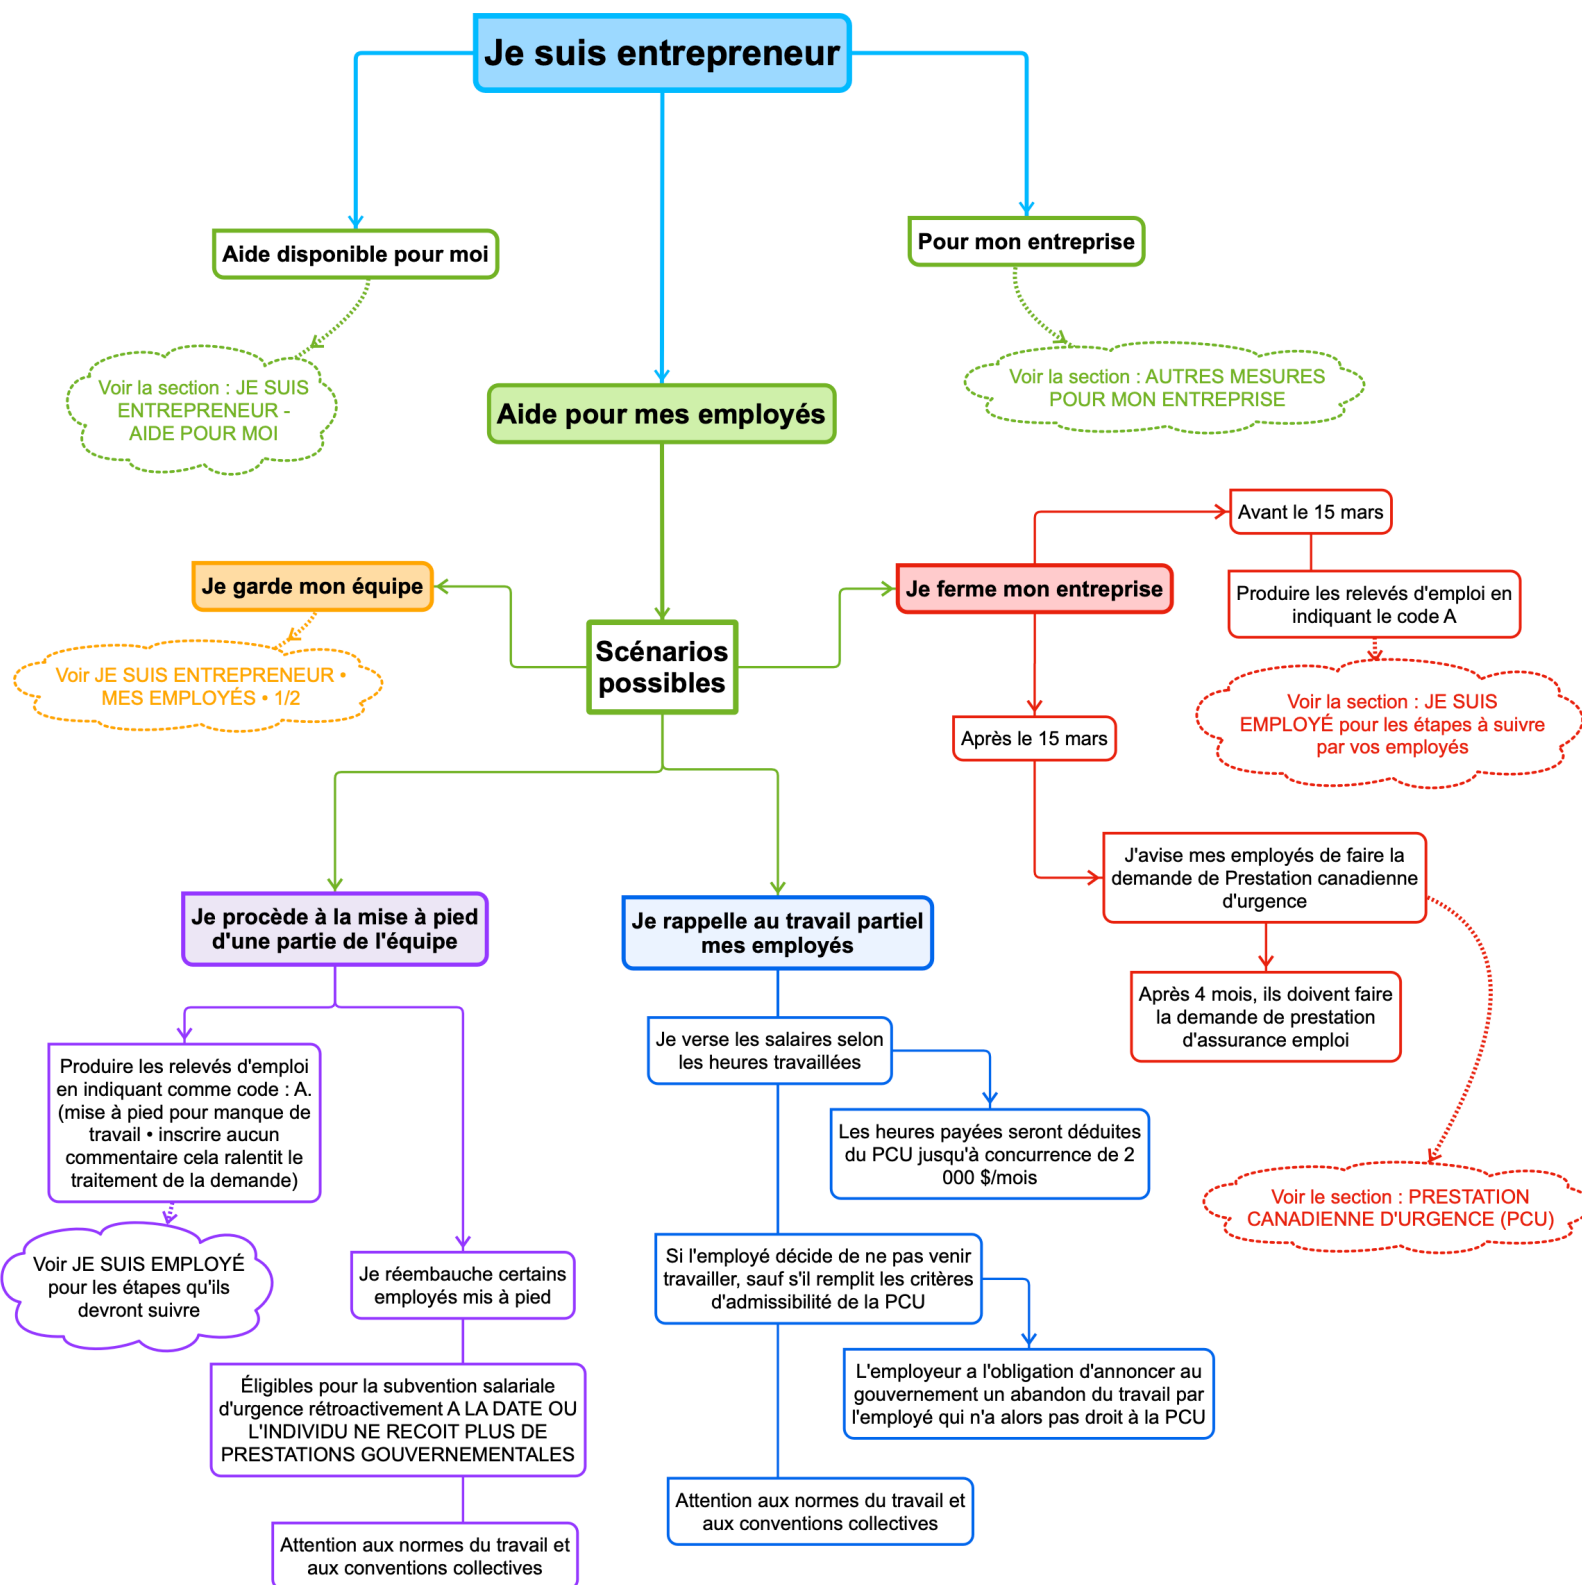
Je suis entrepreneur

Aide disponible pour moi

Voir la section : JE SUIS ENTREPRENEUR - AIDE POUR MOI

Aide pour mes employés

Pour mon entreprise

Voir la section : AUTRES MESURES POUR MON ENTREPRISE

Avant le 15 mars

Produire les relevés d'emploi en indiquant le code A

Voir la section : JE SUIS EMPLOYÉ pour les étapes à suivre par vos employés

Je garde mon équipe

Voir JE SUIS ENTREPRENEUR • MES EMPLOYÉS • 1/2

Scénarios possibles

Je ferme mon entreprise

Après le 15 mars

J'avise mes employés de faire la demande de Prestation canadienne d'urgence

Après 4 mois, ils doivent faire la demande de prestation d'assurance emploi

Voir le section : PRESTATION CANADIENNE D'URGENCE (PCU)

Je procède à la mise à pied d'une partie de l'équipe

Produire les relevés d'emploi en indiquant comme code : A. (mise à pied pour manque de travail • inscrire aucun commentaire cela ralentit le traitement de la demande)

Voir JE SUIS EMPLOYÉ pour les étapes qu'ils devront suivre

Je réembauche certains employés mis à pied

Éligibles pour la subvention salariale d'urgence rétroactivement A LA DATE OU L'INDIVIDU NE RECOIT PLUS DE PRESTATIONS GOUVERNEMENTALES

Attention aux normes du travail et aux conventions collectives

Je rappelle au travail partiel mes employés

Je verse les salaires selon les heures travaillées

Les heures payées seront déduites du PCU jusqu'à concurrence de 2 000 $/mois

Si l'employé décide de ne pas venir travailler, sauf s'il remplit les critères d'admissibilité de la PCU

L'employeur a l'obligation d'annoncer au gouvernement un abandon du travail par l'employé qui n'a alors pas droit à la PCU

Attention aux normes du travail et aux conventions collectives